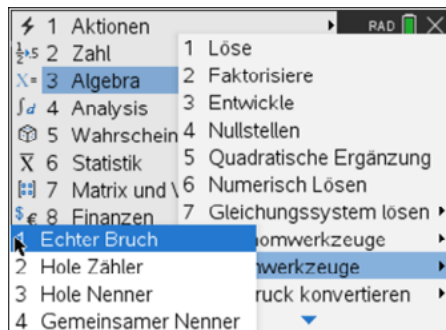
1 Aktionen
RAD
2 Zahl
3 Algebra
4 Analysis
5 Wahrschein
6 Statistik
7 Matrix und V
8 Finanzen

1 Löse
2 Faktorisiere
3 Entwickle
4 Nullstellen
5 Quadratische Ergänzung
6 Numerisch Lösen
7 Gleichungssystem lösen
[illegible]omwerkzeuge
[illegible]werkzeuge
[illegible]ruck konvertieren

1 Echter Bruch
2 Hole Zähler
3 Hole Nenner
4 Gemeinsamer Nenner